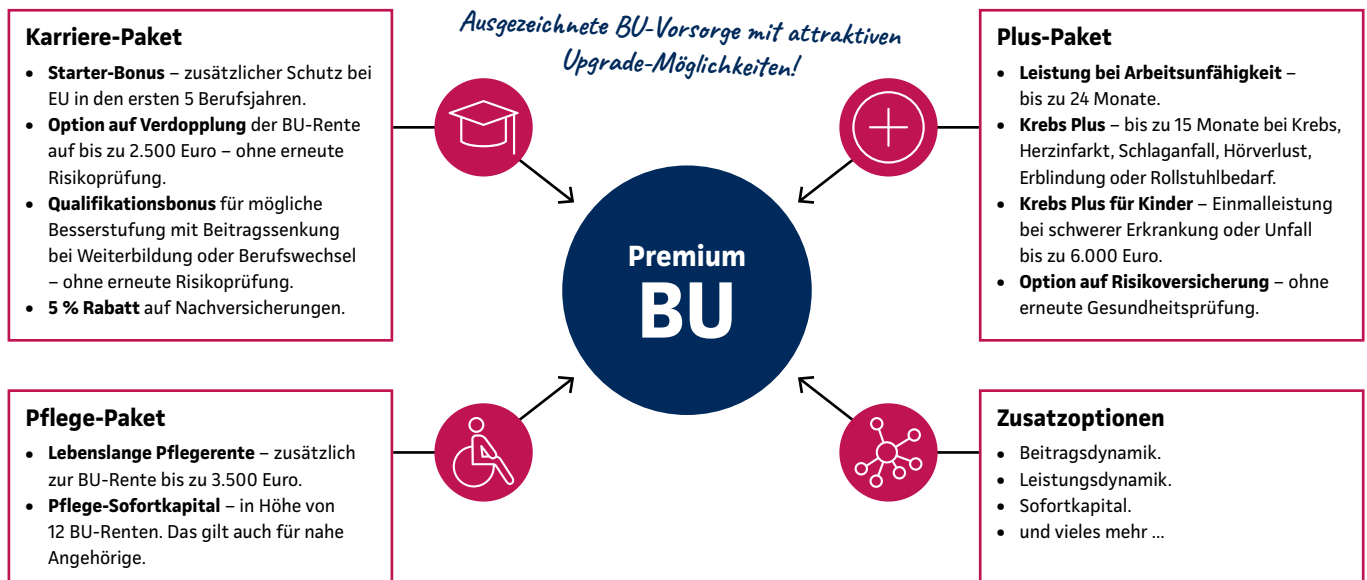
Ausgezeichnete BU-Vorsorge mit attraktiven Upgrade-Möglichkeiten!

Karriere-Paket

- **Starter-Bonus** – zusätzlicher Schutz bei EU in den ersten 5 Berufsjahren.
- **Option auf Verdopplung** der BU-Rente auf bis zu 2.500 Euro – ohne erneute Risikoprüfung.
- **Qualifikationsbonus** für mögliche Besserstufung mit Beitragssenkung bei Weiterbildung oder Berufswechsel – ohne erneute Risikoprüfung.
- **5 % Rabatt** auf Nachversicherungen.

Plus-Paket

- **Leistung bei Arbeitsunfähigkeit** – bis zu 24 Monate.
- **Krebs Plus** – bis zu 15 Monate bei Krebs, Herzinfarkt, Schlaganfall, Hörverlust, Erblindung oder Rollstuhlbedarf.
- **Krebs Plus für Kinder** – Einmalleistung bei schwerer Erkrankung oder Unfall bis zu 6.000 Euro.
- **Option auf Risikoversicherung** – ohne erneute Gesundheitsprüfung.

Premium
BU

Pflege-Paket

- **Lebenslange Pflegerente** – zusätzlich zur BU-Rente bis zu 3.500 Euro.
- **Pflege-Sofortkapital** – in Höhe von 12 BU-Renten. Das gilt auch für nahe Angehörige.

Zusatzoptionen

- Beitragsdynamik.
- Leistungsdynamik.
- Sofortkapital.
- und vieles mehr ...